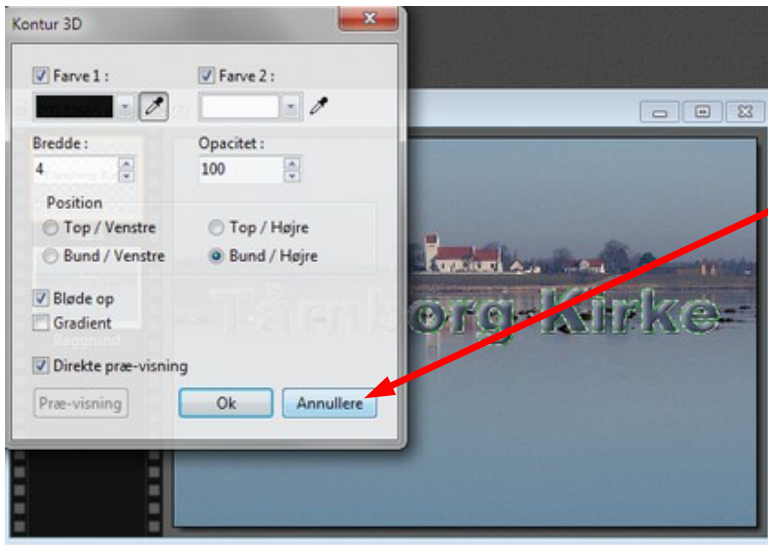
Kontur 3D

Farve 1 :

Farve 2 :

Bredde :

4

Opacitet :

100

Position

Top / Venstre

Top / Højre

Bund / Venstre

Bund / Højre

Bløde op

Gradient

Direkte præ-visning

Præ-visning

Ok

Annullere

Tårnborg Kirke